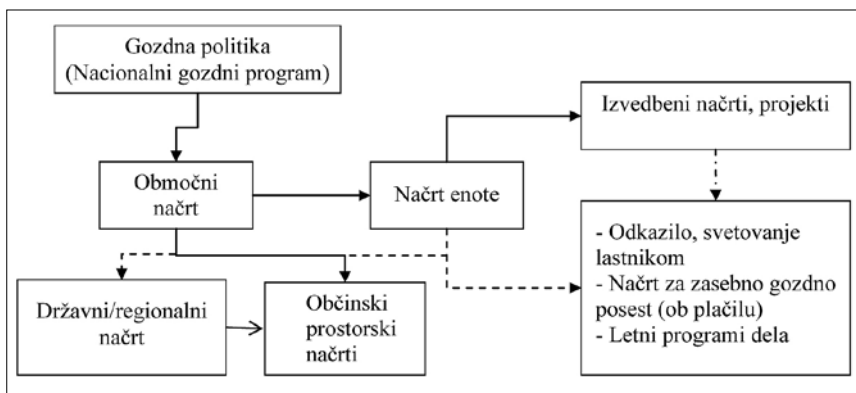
Gozdna politika
(Nacionalni gozdni program)

Območni načrt

Načrt enote

Izvedbeni načrti, projekti

- Odkazilo, svetovanje lastnikom
- Načrt za zasebno gozdno posest (ob plačilu)
- Letni programi dela

Državni/regionalni načrt

Občinski prostorski načrti